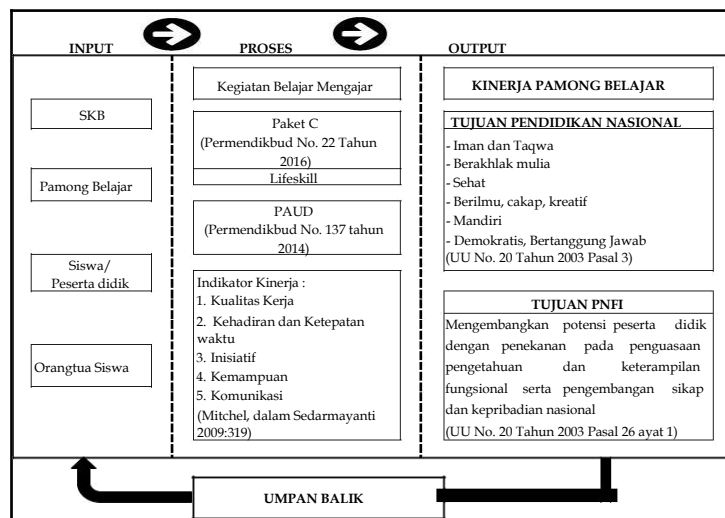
INPUT

PROSES

OUTPUT

SKB

Pamong Belajar

Siswa/
Peserta didik

Orangtua Siswa

Kegiatan Belajar Mengajar

Paket C
(Permendikbud No. 22 Tahun 2016)

Lifeskill

PAUD
(Permendikbud No. 137 tahun 2014)

Indikator Kinerja :
1. Kualitas Kerja
2. Kehadiran dan Ketepatan waktu
3. Inisiatif
4. Kemampuan
5. Komunikasi
(Mitchel, dalam Sedarmayanti 2009:319)

KINERJA PAMONG BELAJAR

TUJUAN PENDIDIKAN NASIONAL
- Iman dan Taqwa
- Berakhlak mulia
- Sehat
- Berilmu, cakap, kreatif
- Mandiri
- Demokratis, Bertanggung Jawab
(UU No. 20 Tahun 2003 Pasal 3)

TUJUAN PNFI
Mengembangkan potensi peserta didik dengan penekanan pada penguasaan pengetahuan dan keterampilan fungsional serta pengembangan sikap dan kepribadian nasional
(UU No. 20 Tahun 2003 Pasal 26 ayat 1)

UMPAN BALIK